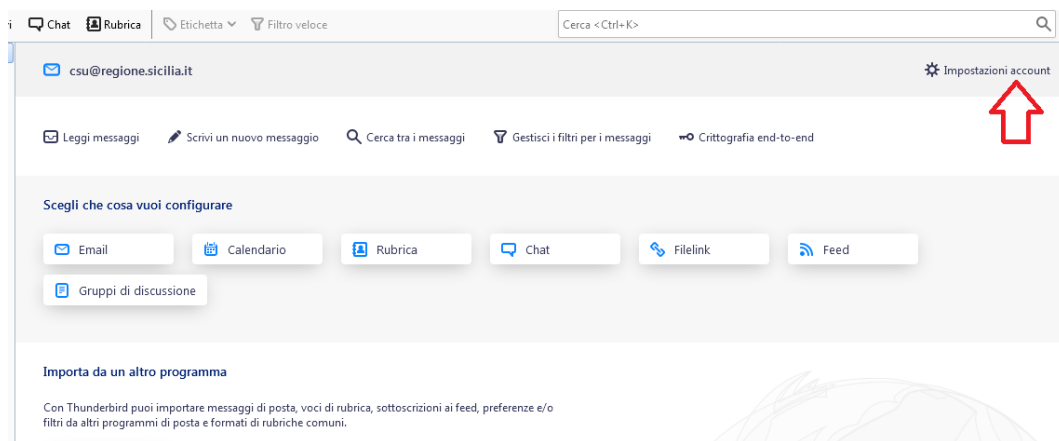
i Chat Rubrica Etichetta Filtro veloce

Cerca <Ctrl+K>

csu@regione.sicilia.it

Impostazioni account

Leggi messaggi Scrivi un nuovo messaggio Cerca tra i messaggi Gestisci i filtri per i messaggi Crittografia end-to-end

Scegli che cosa vuoi configurare

Email Calendario Rubrica Chat Filelink Feed

Gruppi di discussione

Importa da un altro programma

Con Thunderbird puoi importare messaggi di posta, voci di rubrica, sottoscrizioni ai feed, preferenze e/o filtri da altri programmi di posta e formati di rubriche comuni.